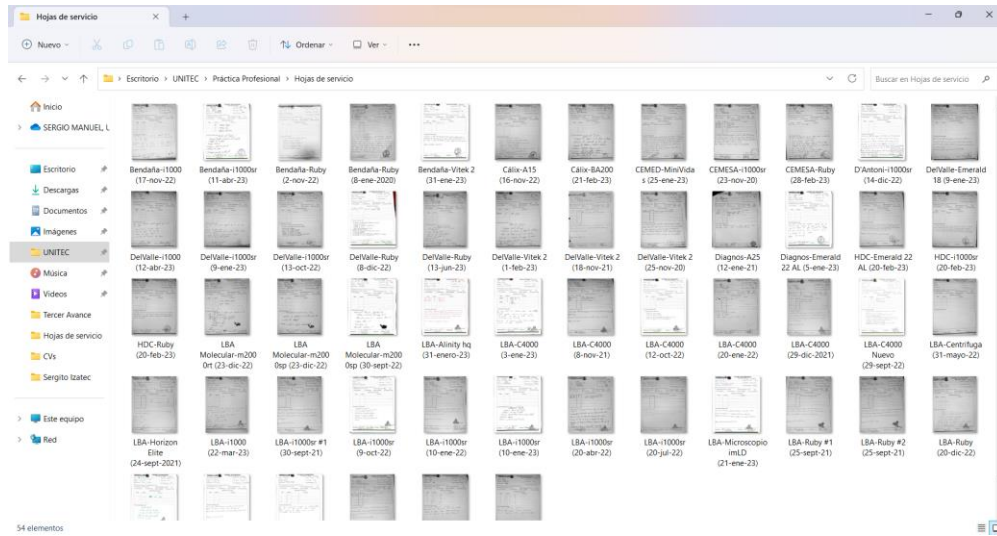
Hojas de servicio

Nuevo | Ordenar | Ver | ...

Escritorio > UNITEC > Práctica Profesional > Hojas de servicio

Buscar en Hojas de servicio

Inicio
SERGIO MANUEL, L

Escritorio
Descargas
Documentos
Imágenes
UNITEC
Música
Videos
Tercer Avance
Hojas de servicio
CVs
Sergito Izatec

Este equipo
Red

Bendaña-i1000 (17-nov-22)
Bendaña-i1000sr (11-abr-23)
Bendaña-Ruby (2-nov-22)
Bendaña-Ruby (8-ene-2020)
Bendaña-Vitek 2 (31-ene-23)
Cálix-A15 (16-nov-22)
Cálix-BA200 (21-feb-23)
CEMED-MiniVidas (25-ene-23)
CEMESA-i1000sr (23-nov-20)
CEMESA-Ruby (28-feb-23)
D'Antoni-i1000sr (14-dic-22)
DelValle-Emerald18 (9-ene-23)
DelValle-i1000 (12-abr-23)
DelValle-i1000sr (9-ene-23)
DelValle-i1000sr (13-oct-22)
DelValle-Ruby (8-dic-22)
DelValle-Ruby (13-jun-23)
DelValle-Vitek 2 (1-feb-23)
DelValle-Vitek 2 (18-nov-21)
DelValle-Vitek 2 (25-nov-20)
Diagnos-A25 (12-ene-21)
Diagnos-Emerald 22 AL (5-ene-23)
HDC-Emerald 22 AL (20-feb-23)
HDC-i1000sr (20-feb-23)
HDC-Ruby (20-feb-23)
LBA Molecular-m2000rt (23-dic-22)
LBA Molecular-m2000sp (23-dic-22)
LBA Molecular-m2000sp (30-sept-22)
LBA-Alinity hq (31-enero-23)
LBA-C4000 (3-ene-23)
LBA-C4000 (8-nov-21)
LBA-C4000 (12-oct-22)
LBA-C4000 (20-ene-22)
LBA-C4000 (29-dic-2021)
LBA-C4000 Nuevo (29-sept-22)
LBA-Centrifuga (31-mayo-22)
LBA-Horizon Elite (24-sept-2021)
LBA-i1000 (22-mar-23)
LBA-i1000sr #1 (30-sept-21)
LBA-i1000sr (9-oct-22)
LBA-i1000sr (10-ene-22)
LBA-i1000sr (10-ene-23)
LBA-i1000sr (20-abr-22)
LBA-i1000sr (20-jul-22)
LBA-MicroscopioimLD (21-ene-23)
LBA-Ruby #1 (25-sept-21)
LBA-Ruby #2 (25-sept-21)
LBA-Ruby (20-dic-22)

54 elementos